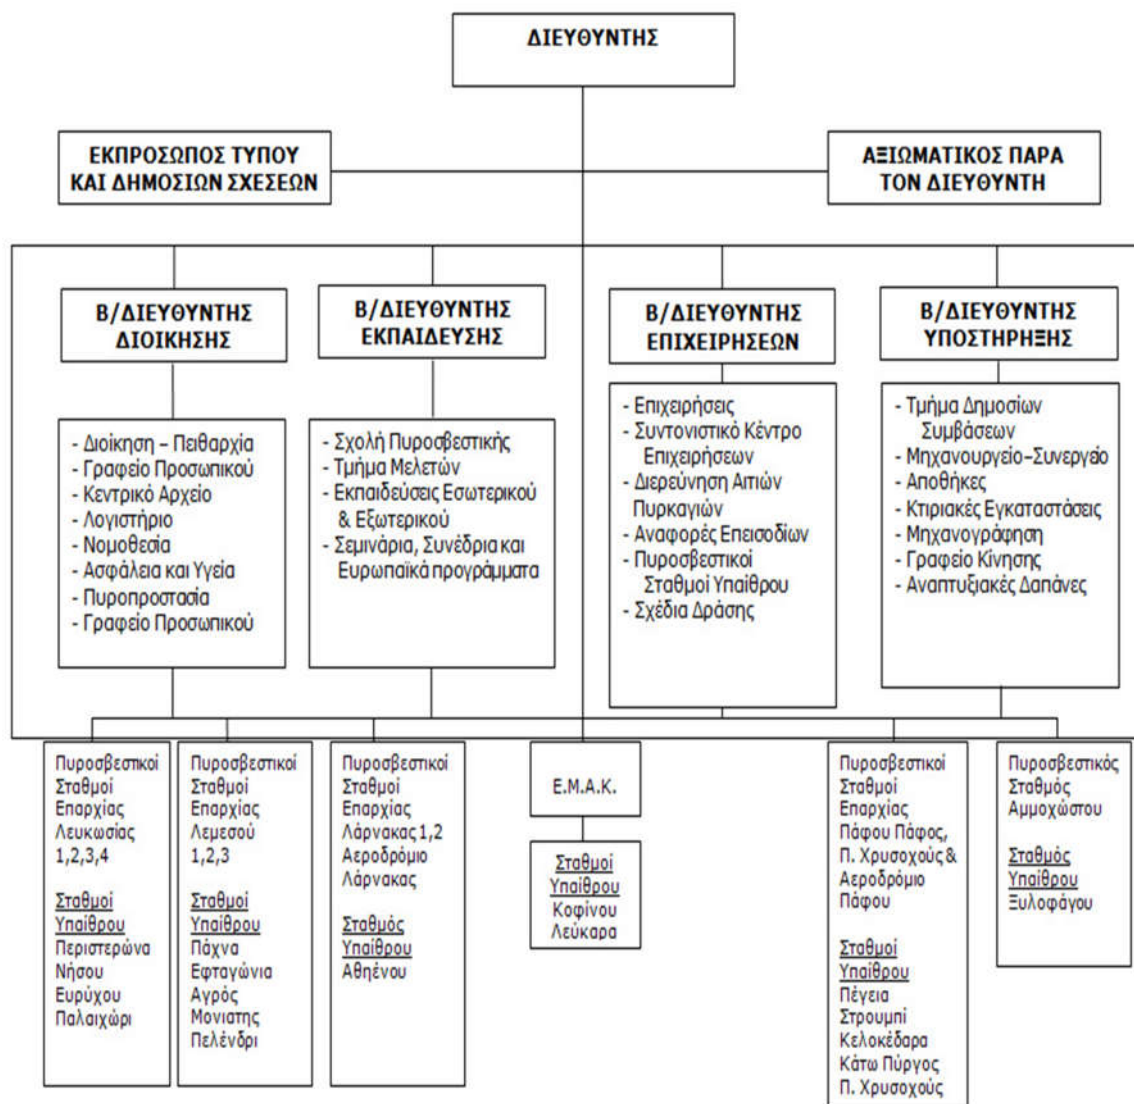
ΔΙΕΥΘΥΝΤΗΣ

ΕΚΠΡΟΣΩΠΟΣ ΤΥΠΟΥ ΚΑΙ ΔΗΜΟΣΙΩΝ ΣΧΕΣΕΩΝ

ΑΞΙΩΜΑΤΙΚΟΣ ΠΑΡΑ ΤΟΝ ΔΙΕΥΘΥΝΤΗ

Β/ΔΙΕΥΘΥΝΤΗΣ ΔΙΟΙΚΗΣΗΣ

- Διοίκηση – Πειθαρχία
- Γραφείο Προσωπικού
- Κεντρικό Αρχείο
- Λογιστήριο
- Νομοθεσία
- Ασφάλεια και Υγεία
- Πυροπροστασία
- Γραφείο Προσωπικού

Β/ΔΙΕΥΘΥΝΤΗΣ ΕΚΠΑΙΔΕΥΣΗΣ

- Σχολή Πυροσβεστικής
- Τμήμα Μελετών
- Εκπαιδεύσεις Εσωτερικού & Εξωτερικού
- Σεμινάρια, Συνέδρια και Ευρωπαϊκά προγράμματα

Β/ΔΙΕΥΘΥΝΤΗΣ ΕΠΙΧΕΙΡΗΣΕΩΝ

- Επιχειρήσεις
- Συντονιστικό Κέντρο Επιχειρήσεων
- Διερεύνηση Αιτιών Πυρκαγιών
- Αναφορές Επεισοδίων
- Πυροσβεστικοί Σταθμοί Υπαίθρου
- Σχέδια Δράσης

Β/ΔΙΕΥΘΥΝΤΗΣ ΥΠΟΣΤΗΡΗΞΗΣ

- Τμήμα Δημοσίων Συμβάσεων
- Μηχανουργείο–Συνεργείο
- Αποθήκες
- Κτιριακές Εγκαταστάσεις
- Μηχανογράφηση
- Γραφείο Κίνησης
- Αναπτυξιακές Δαπάνες

Πυροσβεστικοί Σταθμοί Επαρχίας Λευκωσίας 1,2,3,4

Σταθμοί Υπαίθρου
Περιστερώνα
Νήσου
Ευρύχου
Παλαιχώρι

Πυροσβεστικοί Σταθμοί Επαρχίας Λεμεσού 1,2,3

Σταθμοί Υπαίθρου
Πάχνα
Εφταγώνια
Αγρός
Μονιατης
Πελένδρι

Πυροσβεστικοί Σταθμοί Επαρχίας Λάρνακας 1,2 Αεροδρόμιο Λάρνακας

Σταθμός Υπαίθρου
Αθηένου

Ε.Μ.Α.Κ.

Σταθμοί Υπαίθρου
Κοφίνου
Λεύκαρα

Πυροσβεστικοί Σταθμοί Επαρχίας Πάφου Πάφος, Π. Χρυσοχούς & Αεροδρόμιο Πάφου

Σταθμοί Υπαίθρου
Πέγεια
Στρουμπί
Κελοκέδαρα
Κάτω Πύργος
Π. Χρυσοχούς

Πυροσβεστικός Σταθμός Αμμοχώστου

Σταθμός Υπαίθρου
Ξυλοφάγου